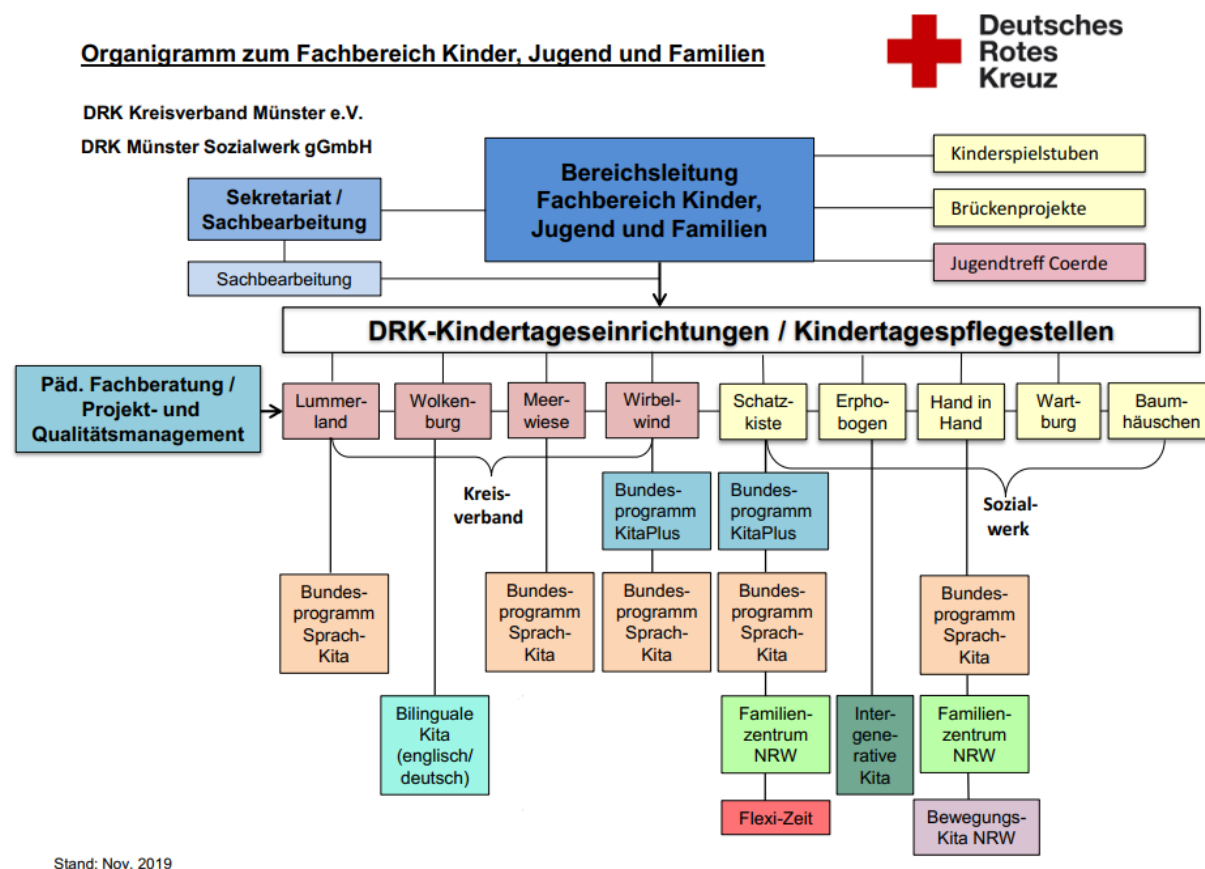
Organigramm zum Fachbereich Kinder, Jugend und Familien

Deutsches Rotes Kreuz

DRK Kreisverband Münster e.V.

DRK Münster Sozialwerk gGmbH

Bereichsleitung Fachbereich Kinder, Jugend und Familien

Sekretariat / Sachbearbeitung

Sachbearbeitung

Kinderspielstuben

Brückenprojekte

Jugendtreff Coerde

DRK-Kindertageseinrichtungen / Kindertagespflegestellen

Päd. Fachberatung / Projekt- und Qualitätsmanagement

Lummerland

Wolkenburg

Meerwiese

Wirbelwind

Schatzkiste

Erphobogen

Hand in Hand

Wartburg

Baumhäuschen

Kreisverband

Sozialwerk

Bundesprogramm KitaPlus

Bundesprogramm KitaPlus

Bundesprogramm Sprach-Kita

Bundesprogramm Sprach-Kita

Bundesprogramm Sprach-Kita

Bundesprogramm Sprach-Kita

Bundesprogramm Sprach-Kita

Bilinguale Kita (englisch/ deutsch)

Familienzentrum NRW

Intergenerative Kita

Familienzentrum NRW

Flexi-Zeit

Bewegungs-Kita NRW

Stand: Nov. 2019